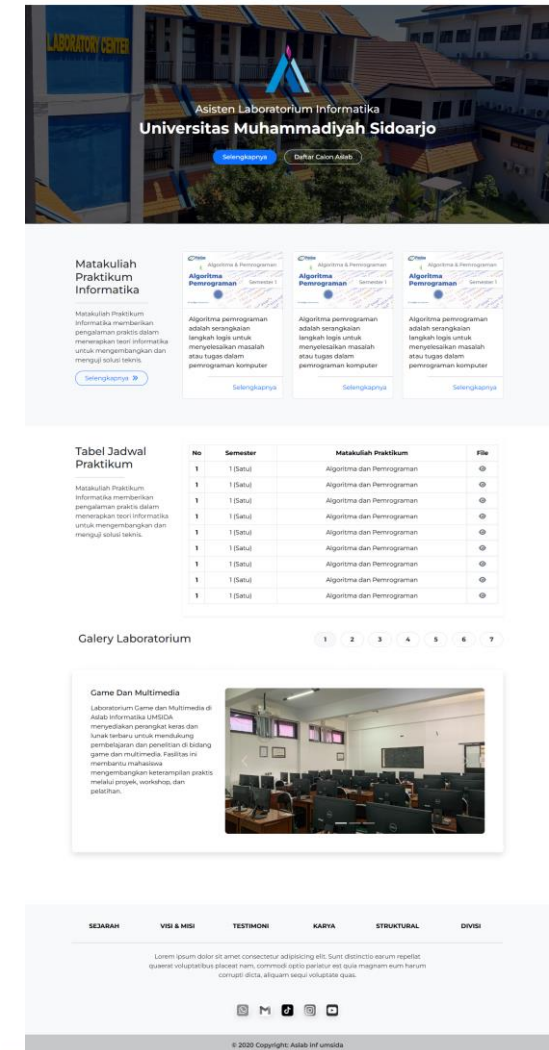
LABORATORY CENTER

Asisten Laboratorium Informatika

Universitas Muhammadiyah Sidoarjo

Selengkapnya Daftar Calon Aslab

Matakuliah Praktikum Informatika

Matakuliah Praktikum Informatika memberikan pengalaman praktis dalam menerapkan teori informatika untuk mengembangkan dan menguji solusi teknis.

Selengkapnya »

Algoritma & Pemrograman
Algoritma Pemrograman Semester 1

Algoritma pemrograman adalah serangkaian langkah logis untuk menyelesaikan masalah atau tugas dalam pemrograman komputer

Selengkapnya

Algoritma & Pemrograman
Algoritma Pemrograman Semester 1

Algoritma pemrograman adalah serangkaian langkah logis untuk menyelesaikan masalah atau tugas dalam pemrograman komputer

Selengkapnya

Algoritma & Pemrograman
Algoritma Pemrograman Semester 1

Algoritma pemrograman adalah serangkaian langkah logis untuk menyelesaikan masalah atau tugas dalam pemrograman komputer

Selengkapnya

Tabel Jadwal Praktikum

Matakuliah Praktikum Informatika memberikan pengalaman praktis dalam menerapkan teori informatika untuk mengembangkan dan menguji solusi teknis.

| No | Semester | Matakuliah Praktikum | File |
|---|---|---|---|
| 1 | 1 (Satu) | Algoritma dan Pemrograman | |
| 1 | 1 (Satu) | Algoritma dan Pemrograman | |
| 1 | 1 (Satu) | Algoritma dan Pemrograman | |
| 1 | 1 (Satu) | Algoritma dan Pemrograman | |
| 1 | 1 (Satu) | Algoritma dan Pemrograman | |
| 1 | 1 (Satu) | Algoritma dan Pemrograman | |
| 1 | 1 (Satu) | Algoritma dan Pemrograman | |
| 1 | 1 (Satu) | Algoritma dan Pemrograman | |
| 1 | 1 (Satu) | Algoritma dan Pemrograman | |

Galery Laboratorium

1 2 3 4 5 6 7

Game Dan Multimedia

Laboratorium Game dan Multimedia di Aslab Informatika UMSIDA menyediakan perangkat keras dan lunak terbaru untuk mendukung pembelajaran dan penelitian di bidang game dan multimedia. Fasilitas ini membantu mahasiswa mengembangkan keterampilan praktis melalui proyek, workshop, dan pelatihan.

SEJARAH VISI & MISI TESTIMONI KARYA STRUKTURAL DIVISI

Lorem ipsum dolor sit amet consectetur adipisicing elit. Sunt distinctio earum repellat quaerat voluptatibus placeat nam, commodi optio pariatur est quia magnam eum harum corrupti dicta, aliquam sequi voluptate quas.

© 2020 Copyright: Aslab Inf umsida